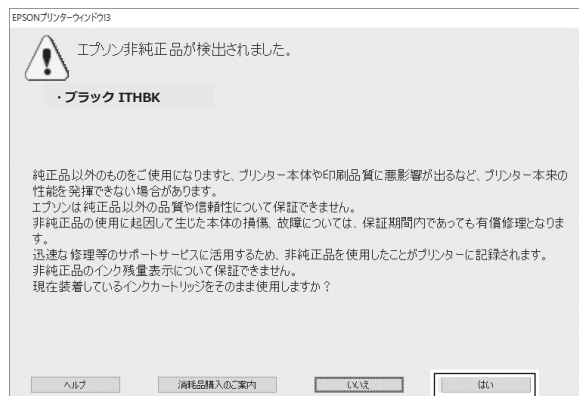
EPSONプリンターウィンドウ!3

エプソン非純正品が検出されました。

・ブラック ITHBK

純正品以外のものをご使用になりますと、プリンター本体や印刷品質に悪影響が出るなど、プリンター本来の性能を発揮できない場合があります。
エプソンは純正品以外の品質や信頼性について保証できません。
非純正品の使用に起因して生じた本体の損傷、故障については、保証期間内であっても有償修理となります。
迅速な修理等のサポートサービスに活用するため、非純正品を使用したことがプリンターに記録されます。
非純正品のインク残量表示について保証できません。
現在装着しているインクカートリッジをそのまま使用しますか？

ヘルプ　消耗品購入のご案内　いいえ　はい